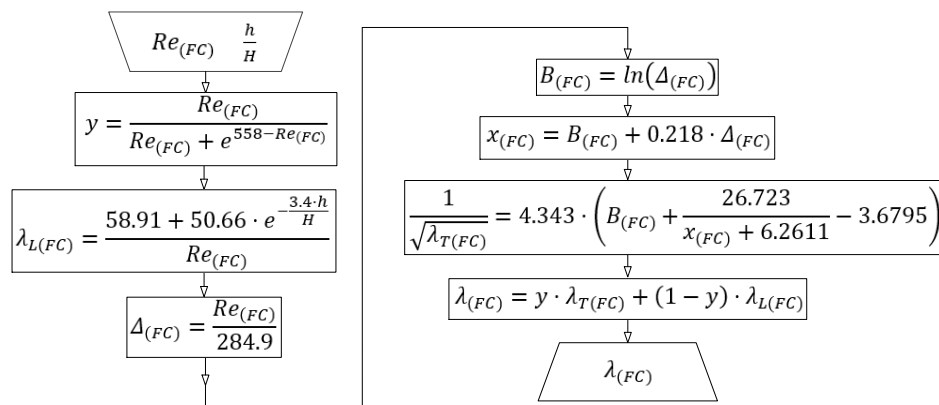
$Re_{(FC)}$ $\frac{h}{H}$

$y = \frac{Re_{(FC)}}{Re_{(FC)} + e^{558 - Re_{(FC)}}}$

$\lambda_{L(FC)} = \frac{58.91 + 50.66 \cdot e^{-\frac{3.4 \cdot h}{H}}}{Re_{(FC)}}$

$\Delta_{(FC)} = \frac{Re_{(FC)}}{284.9}$

$B_{(FC)} = ln(\Delta_{(FC)})$

$x_{(FC)} = B_{(FC)} + 0.218 \cdot \Delta_{(FC)}$

$\frac{1}{\sqrt{\lambda_{T(FC)}}} = 4.343 \cdot \left(B_{(FC)} + \frac{26.723}{x_{(FC)} + 6.2611} - 3.6795\right)$

$\lambda_{(FC)} = y \cdot \lambda_{T(FC)} + (1 - y) \cdot \lambda_{L(FC)}$

$\lambda_{(FC)}$